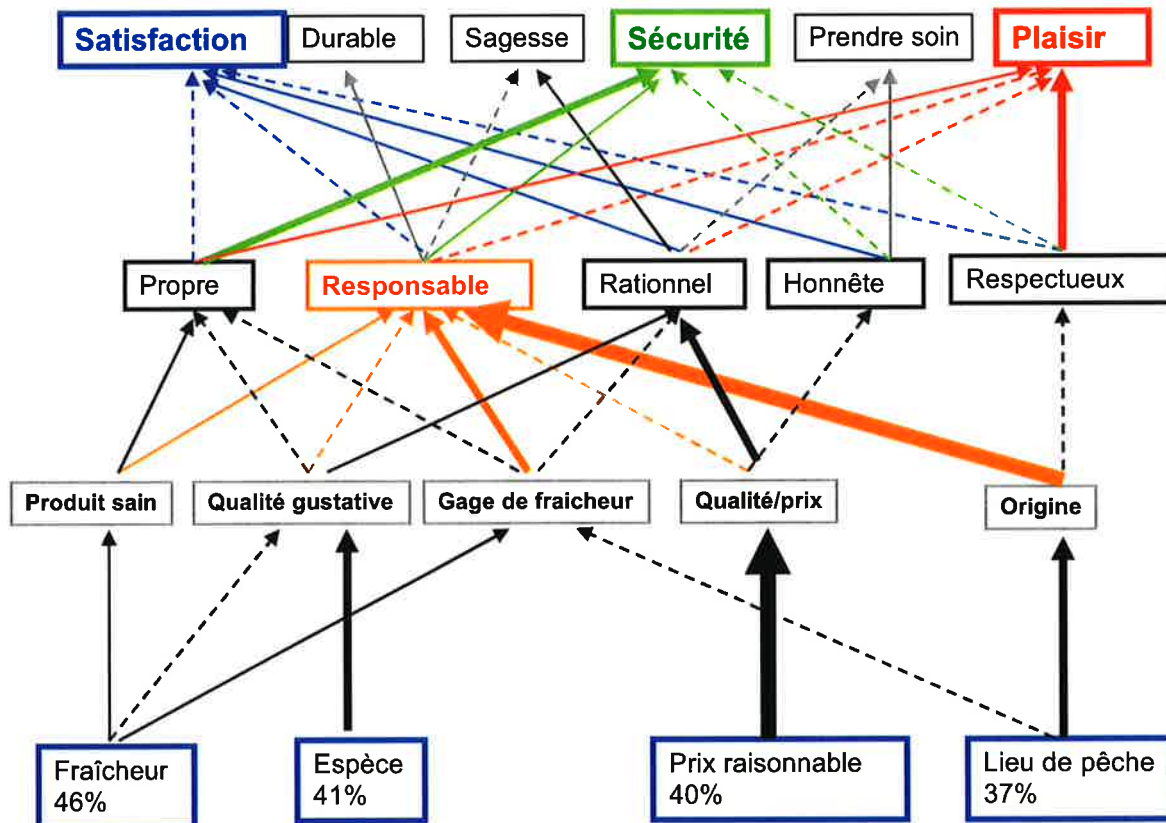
Satisfaction
Durable
Sagesse
Sécurité
Prendre soin
Plaisir

Propre
Responsable
Rationnel
Honnête
Respectueux

Produit sain
Qualité gustative
Gage de fraicheur
Qualité/prix
Origine

Fraîcheur 46%
Espèce 41%
Prix raisonnable 40%
Lieu de pêche 37%